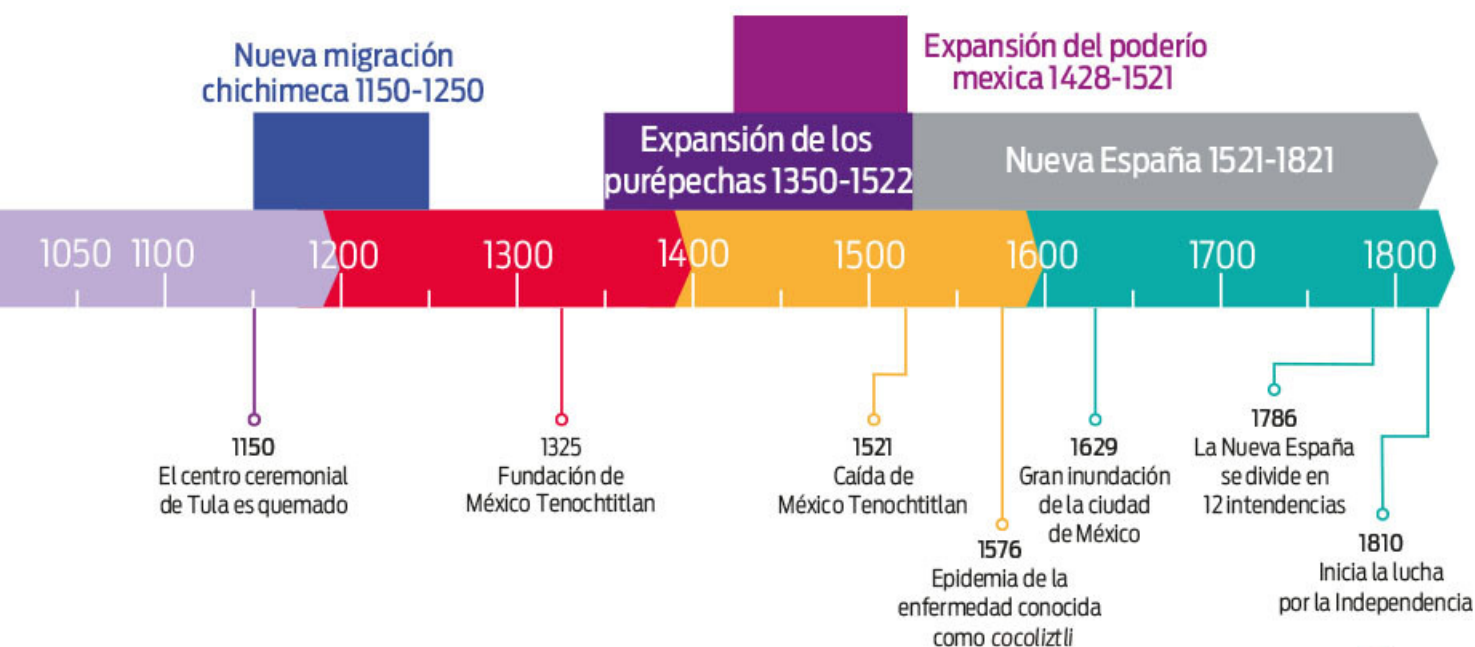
Nueva migración chichimeca 1150-1250

Expansión del poderío mexica 1428-1521

Expansión de los purépechas 1350-1522

Nueva España 1521-1821

1050 1100 1200 1300 1400 1500 1600 1700 1800

1150
El centro ceremonial de Tula es quemado

1325
Fundación de México Tenochtitlan

1521
Caída de México Tenochtitlan

1576
Epidemia de la enfermedad conocida como cocoliztli

1629
Gran inundación de la ciudad de México

1786
La Nueva España se divide en 12 intendencias

1810
Inicia la lucha por la Independencia